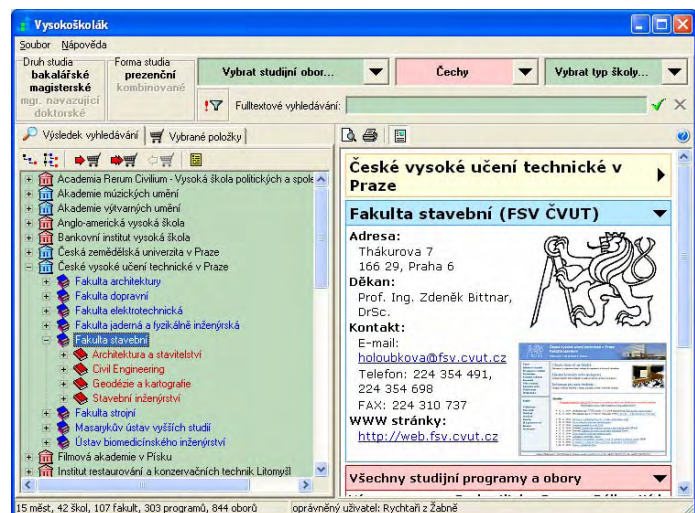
Vysokoškolák

Soubor Nápověda

Druh studia
bakalářské
magisterské
mgr. navazující
doktorské

Forma studia
prezenční
kombinované

Vybrat studijní obor...

Čechy

Vybrat typ školy...

Fulltextové vyhledávání:

Výsledek vyhledávání | Vybrané položky

Academia Rerum Civilium - Vysoká škola politických a spole
Akademie múzických umění
Akademie výtvarných umění
Anglo-americká vysoká škola
Bankovní institut vysoká škola
Česká zemědělská univerzita v Praze
České vysoké učení technické v Praze
Fakulta architektury
Fakulta dopravní
Fakulta elektrotechnická
Fakulta jaderná a fyzikálně inženýrská
Fakulta stavební
Architektura a stavitelství
Civil Engineering
Geodézie a kartografie
Stavební inženýrství
Fakulta strojní
Masarykův ústav vyšších studií
Ústav biomedicínského inženýrství
Filmová akademie v Písku
Institut restaurování a konzervačních technik Litomyšl

České vysoké učení technické v Praze

Fakulta stavební (FSV ČVUT)

Adresa:
Thákurova 7
166 29, Praha 6
Děkan:
Prof. Ing. Zdeněk Bittnar, DrSc.
Kontakt:
E-mail:
holoubkova@fsv.cvut.cz
Telefon: 224 354 491, 224 354 698
FAX: 224 310 737
WWW stránky:
http://web.fsv.cvut.cz

Všechny studijní programy a obory

15 měst, 42 škol, 107 fakult, 303 programů, 844 oborů | oprávněný uživatel: Rychtaři z Žabně